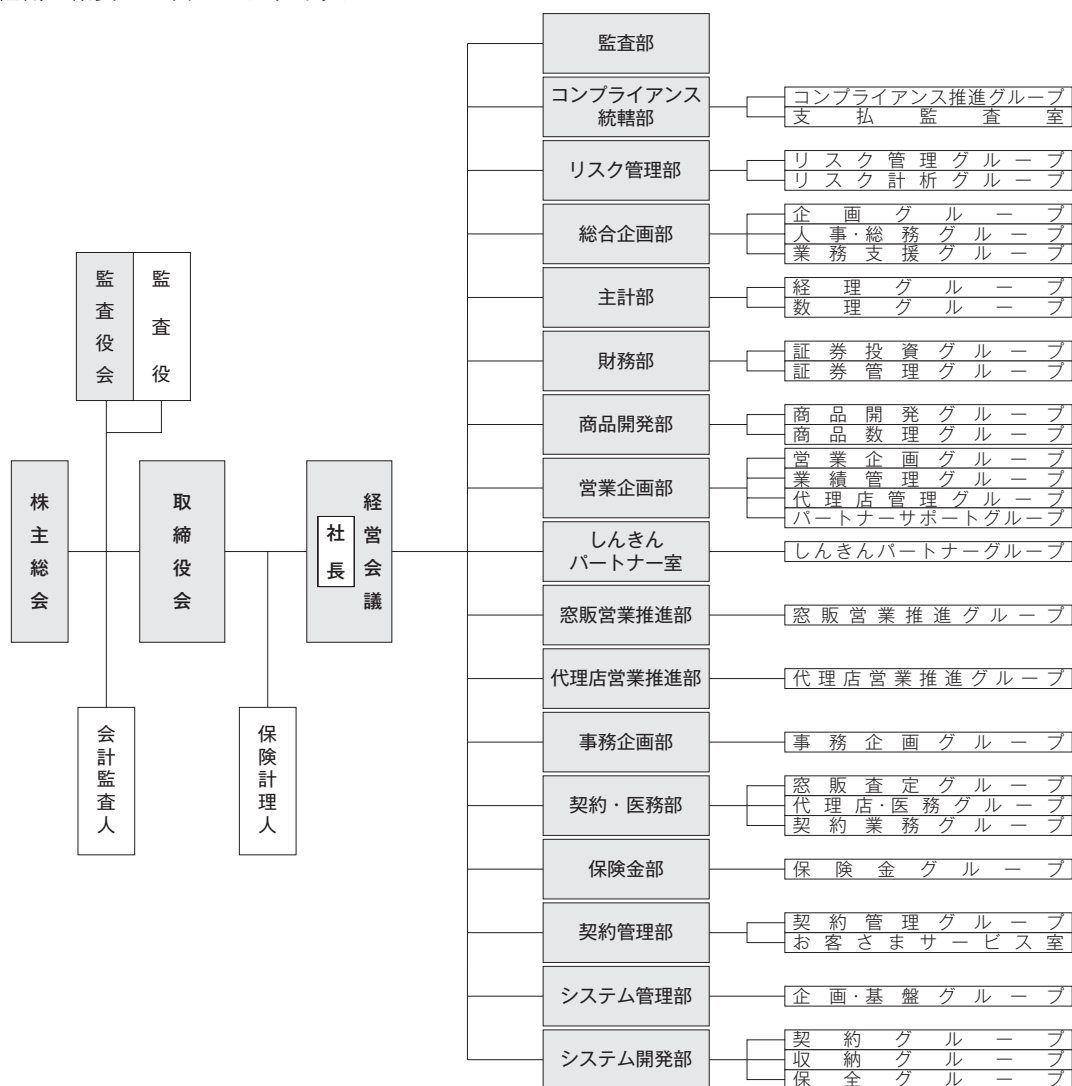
株主総会

監査役会

監査役

取締役会

会計監査人

社長

経営会議

保険計理人

監査部

コンプライアンス統轄部
コンプライアンス推進グループ
支払監査室

リスク管理部
リスク管理グループ
リスク計析グループ

総合企画部
企画グループ
人事・総務グループ
業務支援グループ

主計部
経理グループ
数理グループ

財務部
証券投資グループ
証券管理グループ

商品開発部
商品開発グループ
商品数理グループ

営業企画部
営業企画グループ
業績管理グループ
代理店管理グループ
パートナーサポートグループ

しんきんパートナー室
しんきんパートナーグループ

窓販営業推進部
窓販営業推進グループ

代理店営業推進部
代理店営業推進グループ

事務企画部
事務企画グループ

契約・医務部
窓販査定グループ
代理店・医務グループ
契約業務グループ

保険金部
保険金グループ

契約管理部
契約管理グループ
お客さまサービス室

システム管理部
企画・基盤グループ

システム開発部
契約グループ
収納グループ
保全グループ